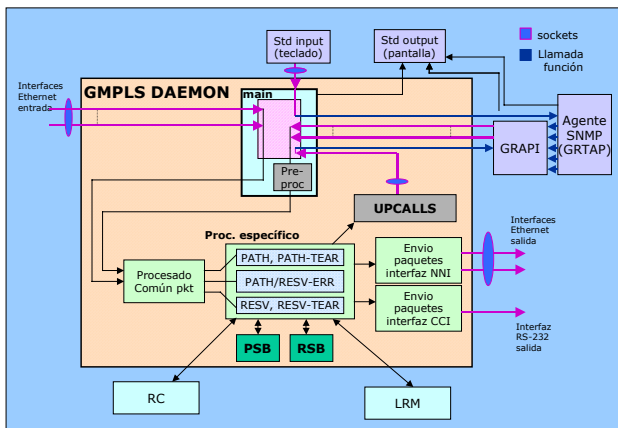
Std input (teclado)

Std output (pantalla)

sockets

Llamada función

Interfaces Ethernet entrada

GMPLS DAEMON

main

Agente SNMP (GRTAP)

GRAPI

Pre-proc

UPCALLS

Proc. específico

Interfaces Ethernet salida

PATH, PATH-TEAR

PATH/RESV-ERR

RESV, RESV-TEAR

Procesado Común pkt

Envio paquetes interfaz NNI

Envio paquetes interfaz CCI

Interfaz RS-232 salida

PSB

RSB

RC

LRM